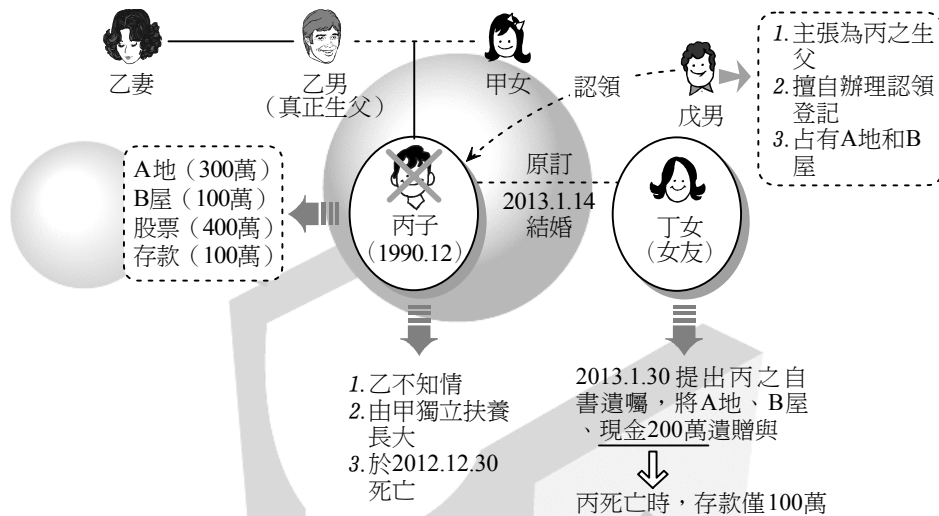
乙妻

乙男
（真正生父）

甲女

認領

戊男

1. 主張為丙之生父
2. 擅自辦理認領登記
3. 占有A地和B屋

A地（300萬）
B屋（100萬）
股票（400萬）
存款（100萬）

丙子
（1990.12）

原訂
2013.1.14
結婚

丁女
（女友）

1. 乙不知情
2. 由甲獨立扶養長大
3. 於2012.12.30死亡

2013.1.30 提出丙之自書遺囑，將A地、B屋、現金200萬遺贈與

丙死亡時，存款僅100萬